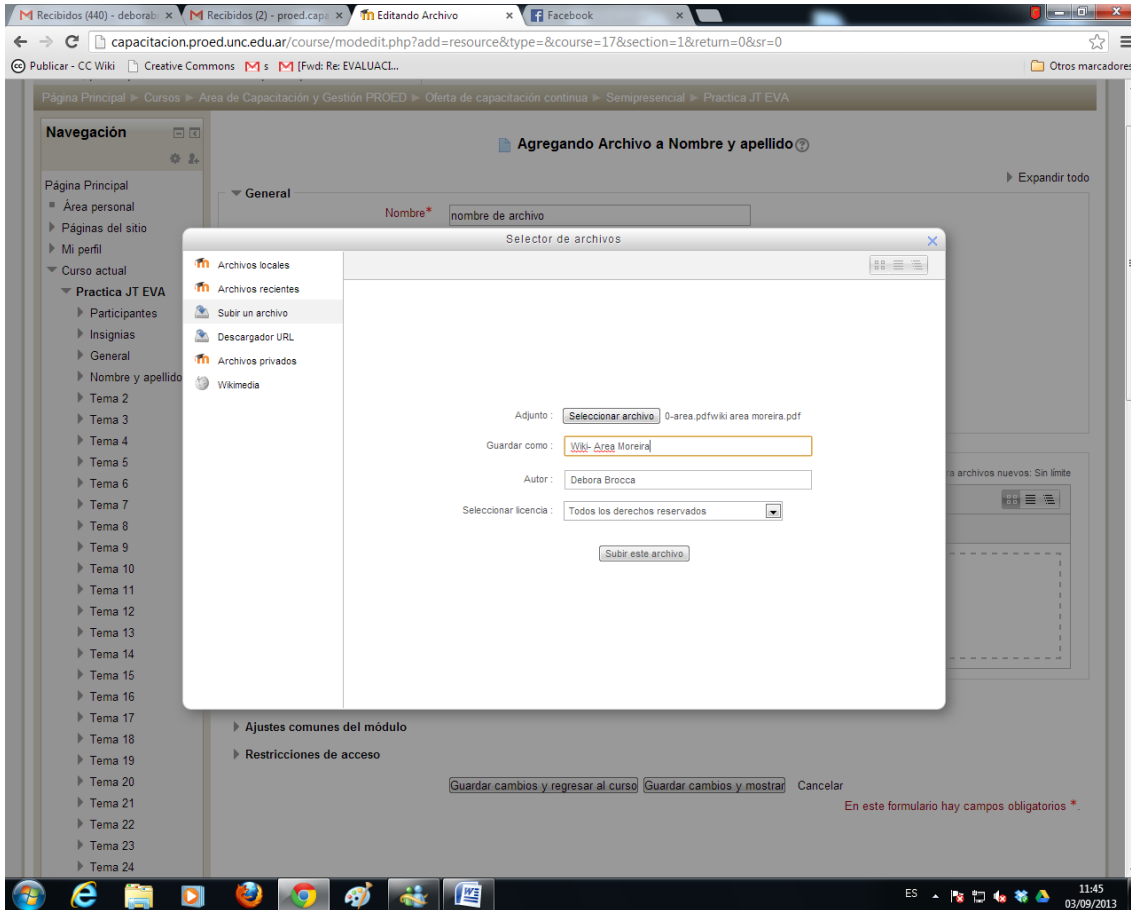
Recibidos (440) - deborab × Recibidos (2) - proed.capa × Editando Archivo × Facebook ×

capacitacion.proed.unc.edu.ar/course/modedit.php?add=resource&type=&course=17&section=1&return=0&sr=0

Publicar - CC Wiki Creative Commons s [Fwd: Re: EVALUACI... Otros marcadores

Página Principal ► Cursos ► Area de Capacitación y Gestión PROED ► Oferta de capacitación continua ► Semipresencial ► Practica JT EVA

Navegación

Página Principal
Área personal
Páginas del sitio
Mi perfil
Curso actual
Practica JT EVA
Participantes
Insignias
General
Nombre y apellido
Tema 2
Tema 3
Tema 4
Tema 5
Tema 6
Tema 7
Tema 8
Tema 9
Tema 10
Tema 11
Tema 12
Tema 13
Tema 14
Tema 15
Tema 16
Tema 17
Tema 18
Tema 19
Tema 20
Tema 21
Tema 22
Tema 23
Tema 24

Agregando Archivo a Nombre y apellido

Expandir todo

General

Nombre* nombre de archivo

Selector de archivos

Archivos locales
Archivos recientes
Subir un archivo
Descargador URL
Archivos privados
Wikimedia

Adjunto : Seleccionar archivo 0-area.pdfwiki area moreira.pdf

Guardar como : Wiki- Area Moreira

Autor : Debora Brocca

Seleccionar licencia : Todos los derechos reservados

Subir este archivo

ra archivos nuevos: Sin límite

Ajustes comunes del módulo

Restricciones de acceso

Guardar cambios y regresar al curso Guardar cambios y mostrar Cancelar

En este formulario hay campos obligatorios *.

ES 11:45 03/09/2013